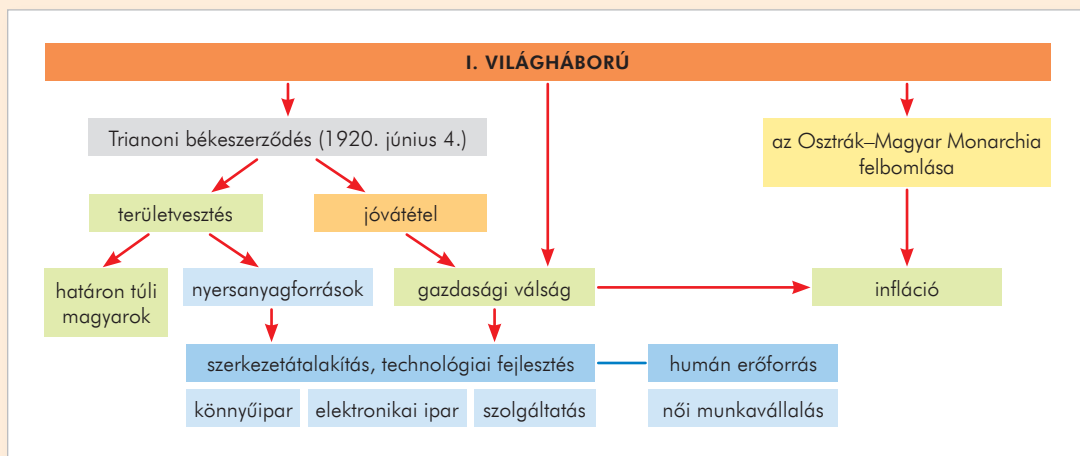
I. VILÁGHÁBORÚ

Trianoni békeszerződés (1920. június 4.)

az Osztrák–Magyar Monarchia felbomlása

területvesztés

jóvátétel

határon túli magyarok

nyersanyagforrások

gazdasági válság

infláció

szerkezetátalakítás, technológiai fejlesztés

humán erőforrás

könnyűipar

elektronikai ipar

szolgáltatás

női munkavállalás